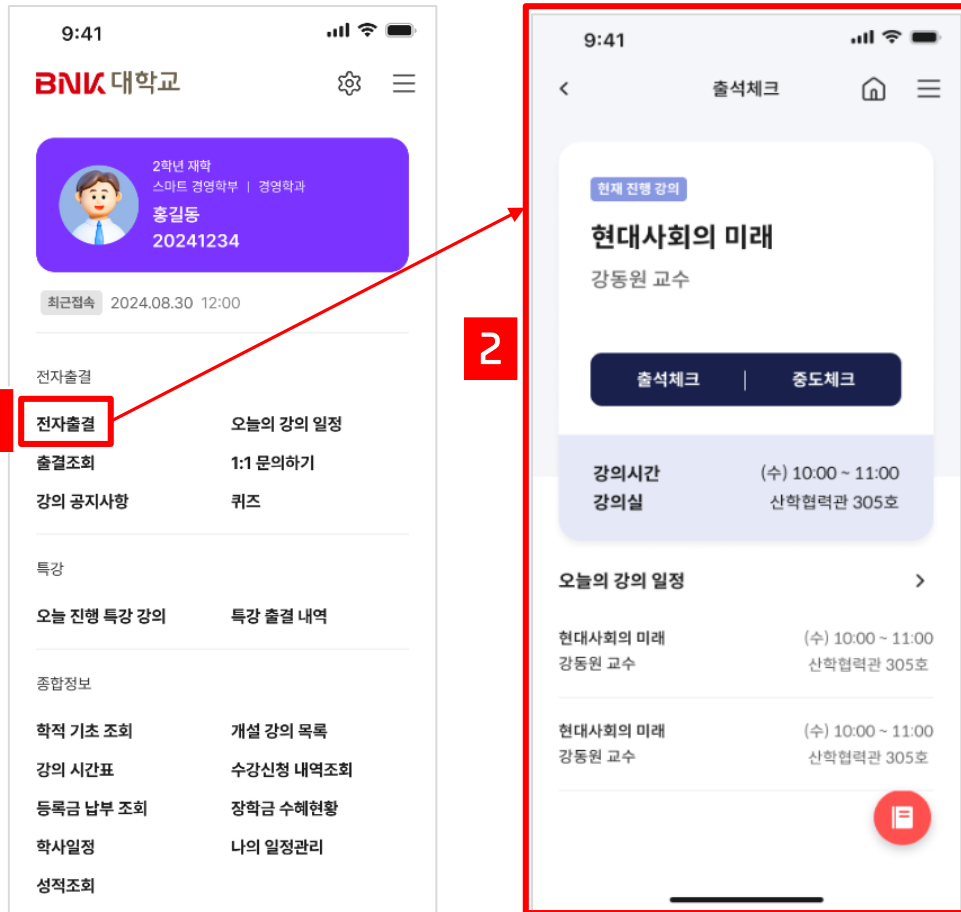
9:41

BNK 대학교

2학년 재학
스마트 경영학부 | 경영학과
홍길동
20241234

최근접속 2024.08.30 12:00

전자출결

전자출결
오늘의 강의 일정
출결조회
1:1 문의하기
강의 공지사항
퀴즈

특강

오늘 진행 특강 강의
특강 출결 내역

종합정보

학적 기초 조회
개설 강의 목록
강의 시간표
수강신청 내역조회
등록금 납부 조회
장학금 수혜현황
학사일정
나의 일정관리
성적조회

2

9:41

출석체크

현재 진행 강의
현대사회의 미래
강동원 교수

출석체크 | 중도체크

강의시간 (수) 10:00 ~ 11:00
강의실 산학협력관 305호

오늘의 강의 일정

현대사회의 미래 (수) 10:00 ~ 11:00
강동원 교수 산학협력관 305호

현대사회의 미래 (수) 10:00 ~ 11:00
강동원 교수 산학협력관 305호